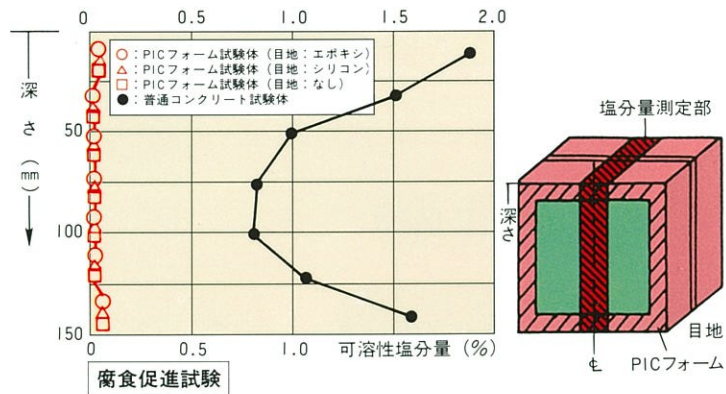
0　0.5　1.0　1.5　2.0

深さ（mm）

50　100　150

○：PICフォーム試験体（目地：エポキシ）
△：PICフォーム試験体（目地：シリコン）
□：PICフォーム試験体（目地：なし）
●：普通コンクリート試験体

0　0.5　1.0　可溶性塩分量（%）

腐食促進試験

塩分量測定部

深さ

目地

℄　PICフォーム